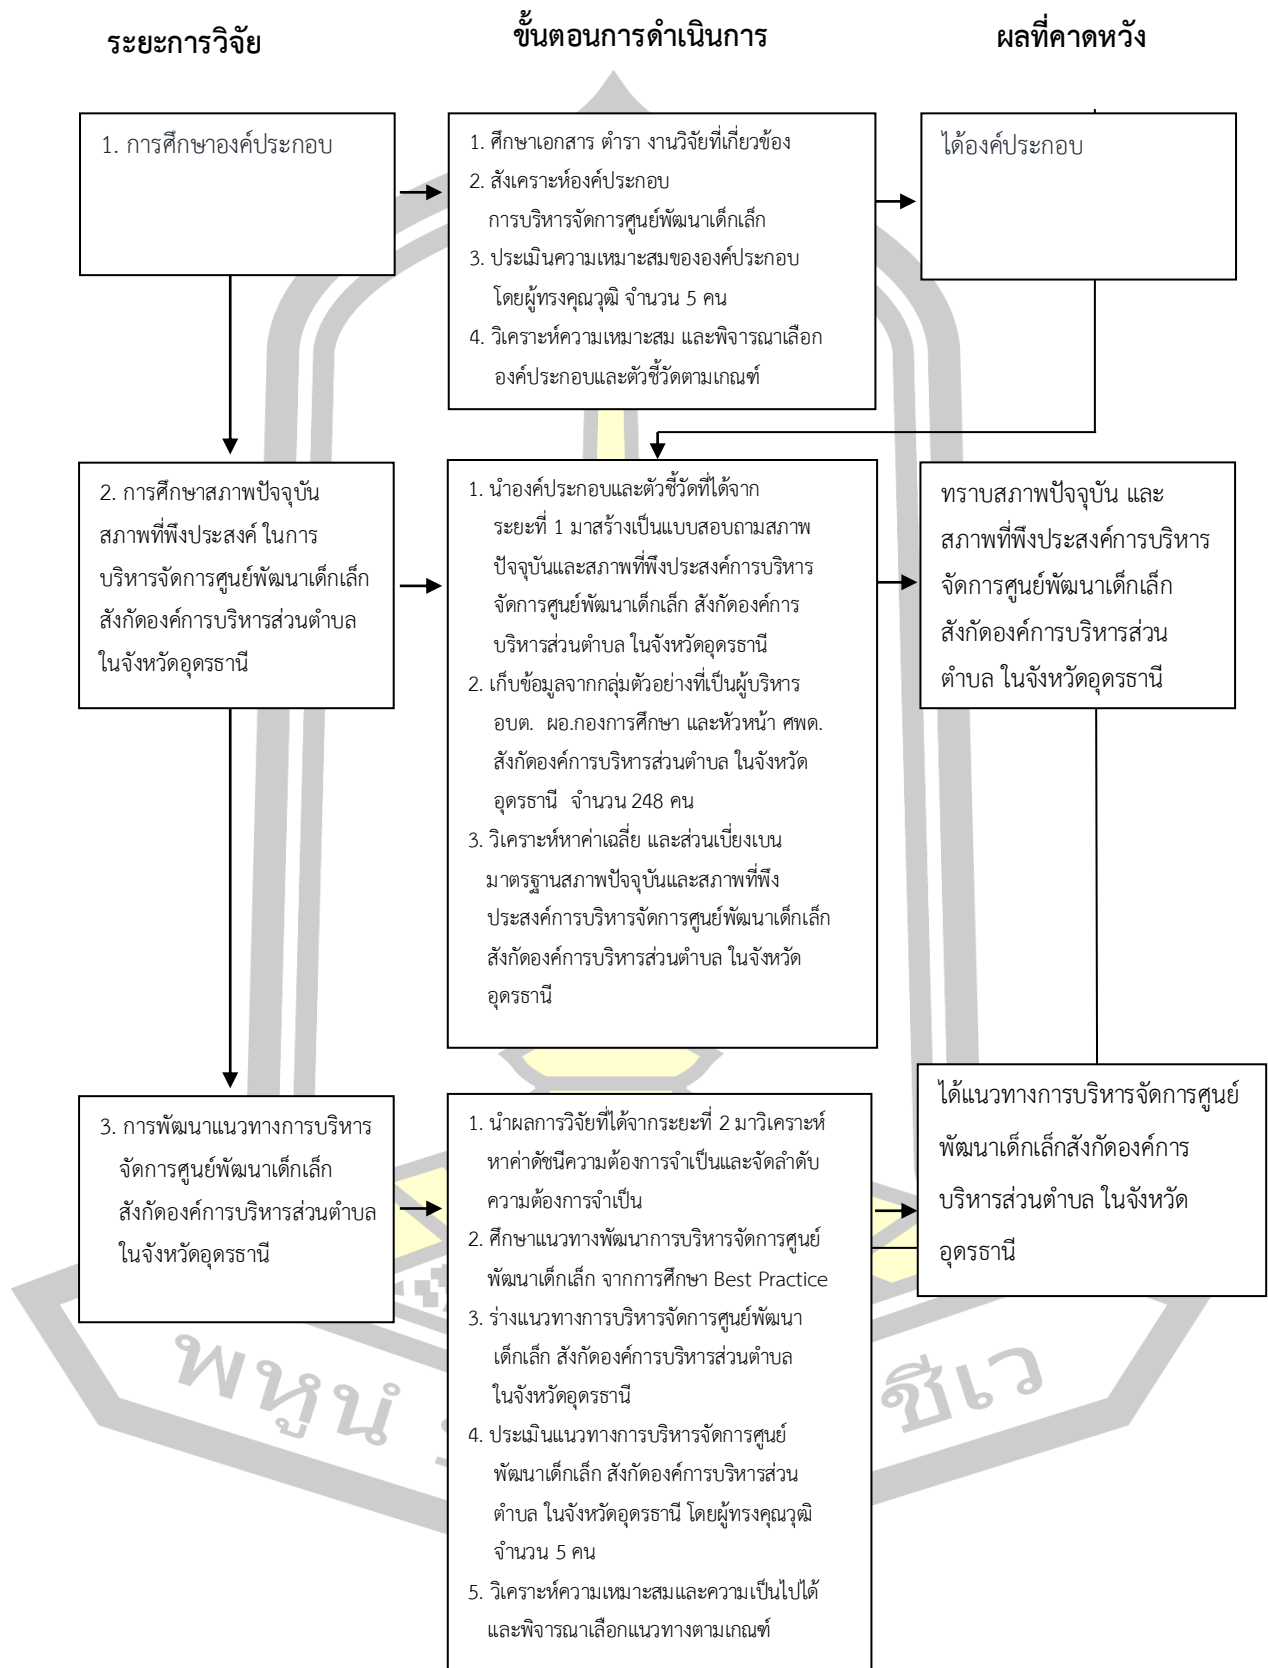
ระยะการวิจัย

ขั้นตอนการดำเนินการ

ผลที่คาดหวัง

1. การศึกษาองค์ประกอบ

1. ศึกษาเอกสาร ตำรา งานวิจัยที่เกี่ยวข้อง
2. สังเคราะห์องค์ประกอบ การบริหารจัดการศูนย์พัฒนาเด็กเล็ก
3. ประเมินความเหมาะสมขององค์ประกอบ โดยผู้ทรงคุณวุฒิ จำนวน 5 คน
4. วิเคราะห์ความเหมาะสม และพิจารณาเลือก องค์ประกอบและตัวชี้วัดตามเกณฑ์

ได้องค์ประกอบ

2. การศึกษาสภาพปัจจุบัน สภาพที่พึงประสงค์ ในการบริหารจัดการศูนย์พัฒนาเด็กเล็ก สังกัดองค์การบริหารส่วนตำบล ในจังหวัดอุดรธานี

1. นำองค์ประกอบและตัวชี้วัดที่ได้จาก ระยะที่ 1 มาสร้างเป็นแบบสอบถามสภาพปัจจุบันและสภาพที่พึงประสงค์การบริหารจัดการศูนย์พัฒนาเด็กเล็ก สังกัดองค์การบริหารส่วนตำบล ในจังหวัดอุดรธานี
2. เก็บข้อมูลจากกลุ่มตัวอย่างที่เป็นผู้บริหาร อบต. ผอ.กองการศึกษา และหัวหน้า ศพด. สังกัดองค์การบริหารส่วนตำบล ในจังหวัดอุดรธานี จำนวน 248 คน
3. วิเคราะห์หาค่าเฉลี่ย และส่วนเบี่ยงเบนมาตรฐานสภาพปัจจุบันและสภาพที่พึงประสงค์การบริหารจัดการศูนย์พัฒนาเด็กเล็ก สังกัดองค์การบริหารส่วนตำบล ในจังหวัดอุดรธานี

ทราบสภาพปัจจุบัน และสภาพที่พึงประสงค์การบริหารจัดการศูนย์พัฒนาเด็กเล็ก สังกัดองค์การบริหารส่วนตำบล ในจังหวัดอุดรธานี

3. การพัฒนาแนวทางการบริหารจัดการศูนย์พัฒนาเด็กเล็ก สังกัดองค์การบริหารส่วนตำบล ในจังหวัดอุดรธานี

1. นำผลการวิจัยที่ได้จากระยะที่ 2 มาวิเคราะห์หาค่าดัชนีความต้องการจำเป็นและจัดลำดับความต้องการจำเป็น
2. ศึกษาแนวทางพัฒนาการบริหารจัดการศูนย์พัฒนาเด็กเล็ก จากการศึกษา Best Practice
3. ร่างแนวทางการบริหารจัดการศูนย์พัฒนาเด็กเล็ก สังกัดองค์การบริหารส่วนตำบล ในจังหวัดอุดรธานี
4. ประเมินแนวทางการบริหารจัดการศูนย์พัฒนาเด็กเล็ก สังกัดองค์การบริหารส่วนตำบล ในจังหวัดอุดรธานี โดยผู้ทรงคุณวุฒิ จำนวน 5 คน
5. วิเคราะห์ความเหมาะสมและความเป็นไปได้ และพิจารณาเลือกแนวทางตามเกณฑ์

ได้แนวทางการบริหารจัดการศูนย์พัฒนาเด็กเล็กสังกัดองค์การบริหารส่วนตำบล ในจังหวัดอุดรธานี

พหุน ชีเว